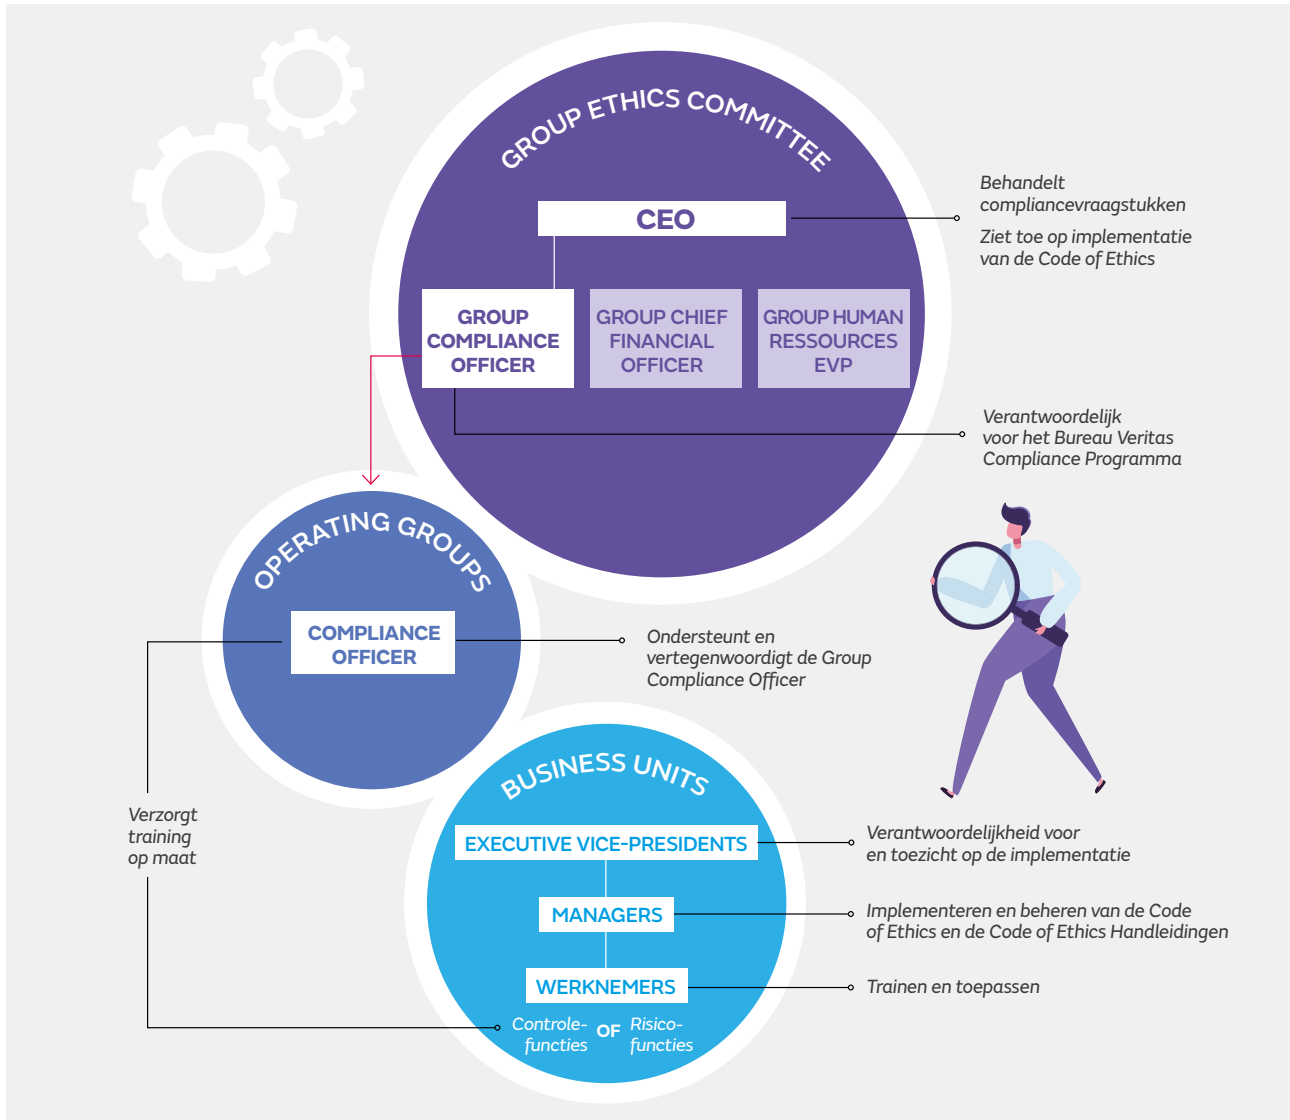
GROUP ETHICS COMMITTEE

CEO

Behandelt compliancevraagstukken

Ziet toe op implementatie van de Code of Ethics

GROUP COMPLIANCE OFFICER

GROUP CHIEF FINANCIAL OFFICER

GROUP HUMAN RESSOURCES EVP

Verantwoordelijk voor het Bureau Veritas Compliance Programma

OPERATING GROUPS

COMPLIANCE OFFICER

Ondersteunt en vertegenwoordigt de Group Compliance Officer

Verzorgt training op maat

BUSINESS UNITS

EXECUTIVE VICE-PRESIDENTS

Verantwoordelijkheid voor en toezicht op de implementatie

MANAGERS

Implementeren en beheren van de Code of Ethics en de Code of Ethics Handleidingen

WERKNEMERS

Trainen en toepassen

Controle-functies OF Risico-functies